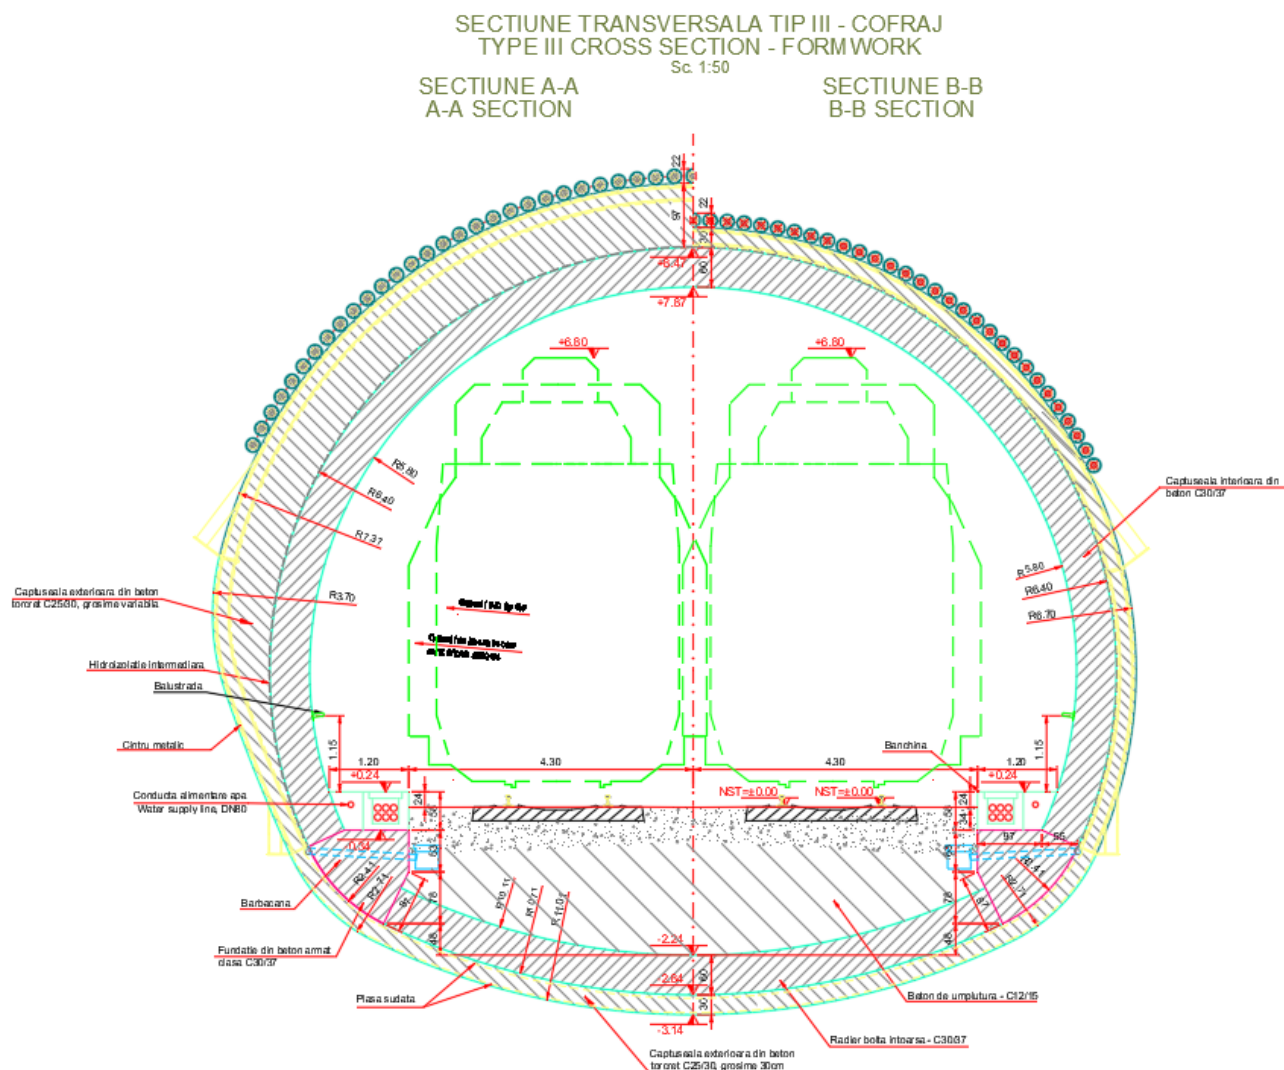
SECTIUNE TRANSVERSALA TIP III - COFRAJ
TYPE III CROSS SECTION - FORMWORK
Sc. 1:50

SECTIUNE A-A
A-A SECTION

SECTIUNE B-B
B-B SECTION

22
97
22
30
60
+8.47
+7.87
+6.80
+6.80

R5.80
R6.40
R7.37
R3.70
R5.80
R6.40
R6.70

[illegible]
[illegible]

Captuseala interioara din beton C30/37

Captuseala exterioara din beton torcret C25/30, grosime variabila

Hidroizolatie intermediara

Balustrada

Cintru metalic

Conducta alimentare apa
Water supply line, DN80

Barbacana

Fundatie din beton armat clasa C30/37

Plasa sudata

Banchina

1.15
1.20
4.30
4.30
1.20
1.15
+0.24
+0.24
NST=±0.00
NST=±0.00
24
58
63
24
34
58
63
97
55
-0.34
R2.41
R2.74
R10.11
R10.71
R11.01
R2.41
R2.74
78
48
78
48
-2.24
-2.84
60
30
-3.14

Beton de umplutura - C12/15

Radier bolta intoarsa - C30/37

Captuseala exterioara din beton torcret C25/30, grosime 30cm